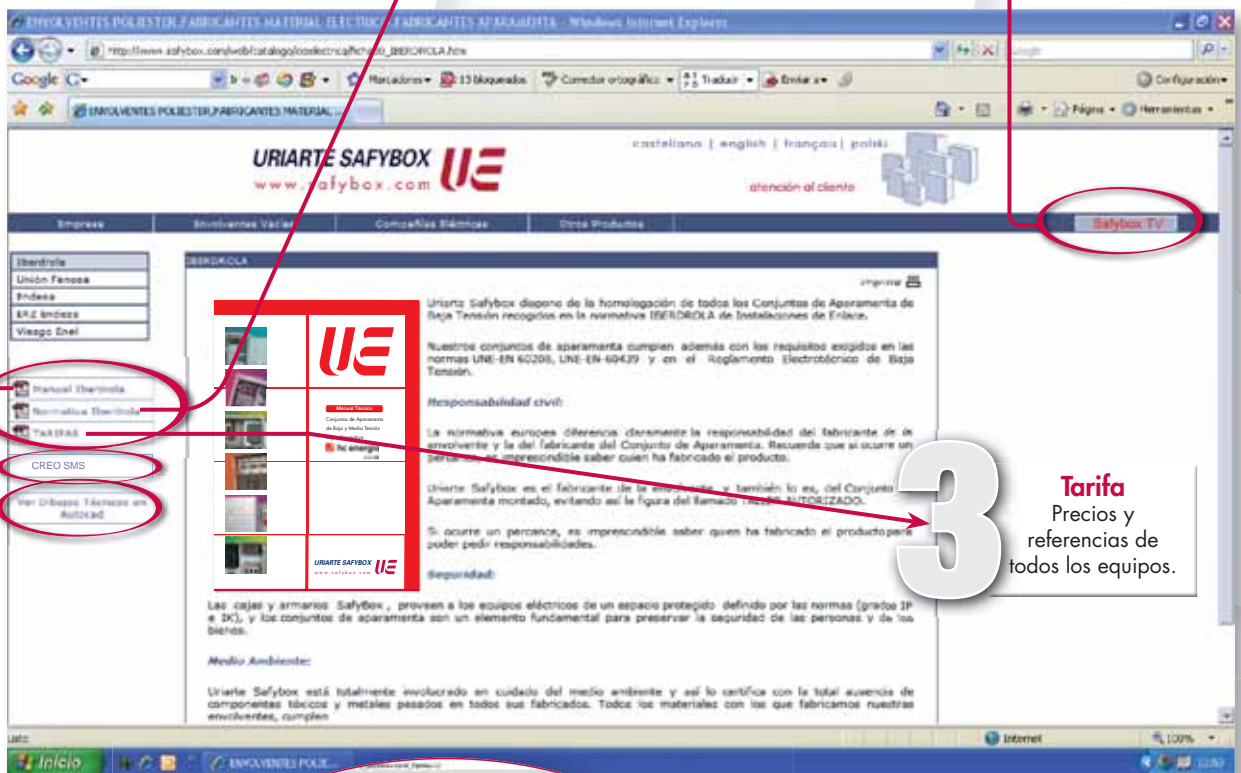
ENVOLVENTES POLIESTER,FABRICANTES MATERIAL ELECTRICO,FABRICANTES APARAMENTA - Windows Internet Explorer

http://www.safybox.com/web/catalogo/coelectrica/fichas/0_IBERDROLA.htm

Google

Marcadores 15 bloqueados Corrector ortográfico Traducir Enviar a Configuración

ENVOLVENTES POLIESTER,FABRICANTES MATERIAL...

Página Herramientas

URIARTE SAFYBOX
www.safybox.com

castellano | english | français | polski

atención al cliente

Empresa | Envolventes Vacías | Compañías Eléctricas | Otros Productos | Safybox TV

Iberdrola
Unión Fenosa
Endesa
ERZ Endesa
Viesgo Enel

Manual Iberdrola
Normativa Iberdrola
TARIFAS

CREO SMS

Ver Dibujos Técnicos en Autocad

IBERDROLA

imprimir

Manual Técnico
Conjuntos de Aparamenta de Baja y Media Tensión
hc energía

URIARTE SAFYBOX
www.safybox.com

Uriarte Safybox dispone de la homologación de todos los Conjuntos de Aparamenta de Baja Tensión recogidos en la normativa IBERDROLA de Instalaciones de Enlace.

Nuestros conjuntos de aparamenta cumplen además con los requisitos exigidos en las normas UNE-EN 60208, UNE-EN 60439 y en el Reglamento Electrotécnico de Baja Tensión.

Responsabilidad civil:

La normativa europea diferencia claramente la responsabilidad del fabricante de la envolvente y la del fabricante del Conjunto de Aparamenta. Recuerde que si ocurre un percance, es imprescindible saber quien ha fabricado el producto.

Uriarte Safybox es el fabricante de la envolvente, y también lo es, del Conjunto de Aparamenta montado, evitando así la figura del llamado TALLER AUTORIZADO.

Si ocurre un percance, es imprescindible saber quien ha fabricado el producto para poder pedir responsabilidades.

Seguridad:

Las cajas y armarios SafyBox , proveen a los equipos eléctricos de un espacio protegido definido por las normas (grados IP e IK), y los conjuntos de aparamenta son un elemento fundamental para preservar la seguridad de las personas y de los bienes.

Medio Ambiente:

Uriarte Safybox está totalmente involucrado en cuidado del medio ambiente y así lo certifica con la total ausencia de componentes tóxicos y metales pesados en todos sus fabricados. Todos los materiales con los que fabricamos nuestras envolventes, cumplen

3

Tarifa
Precios y referencias de todos los equipos.

Listo | Internet | 100%

Inicio | ENVOLVENTES POLIE...